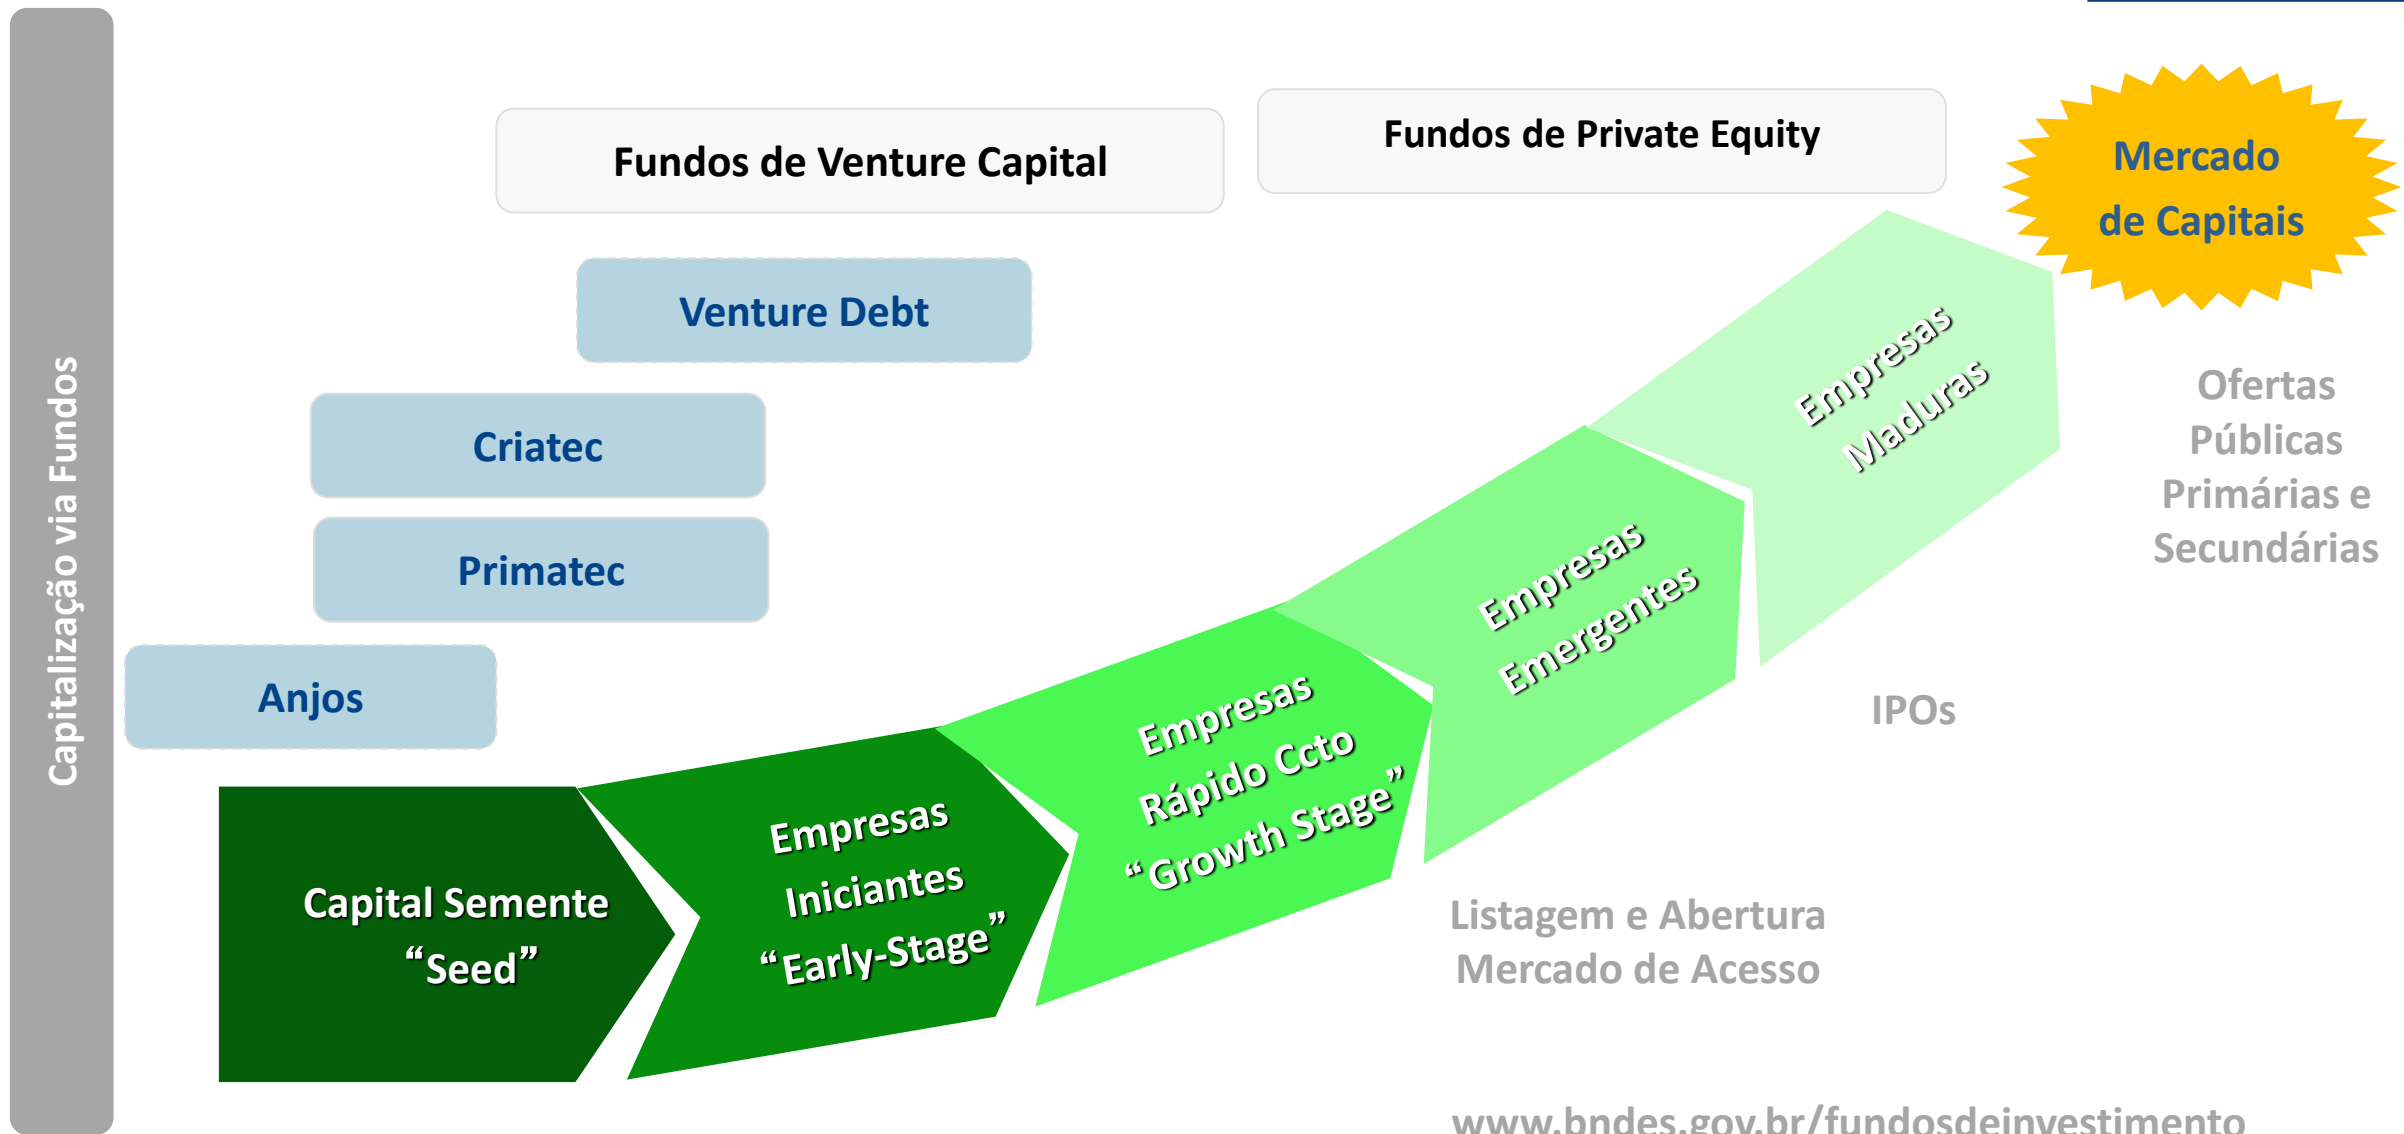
Capitalização via Fundos

Fundos de Venture Capital

Fundos de Private Equity

Mercado de Capitais

Venture Debt

Criatec

Primatec

Anjos

Capital Semente "Seed"

Empresas Iniciantes "Early-Stage"

Empresas Rápido Ccto "Growth Stage"

Empresas Emergentes

Empresas Maduras

Ofertas Públicas Primárias e Secundárias

IPOs

Listagem e Abertura Mercado de Acesso

www.bndes.gov.br/fundosdeinvestimento